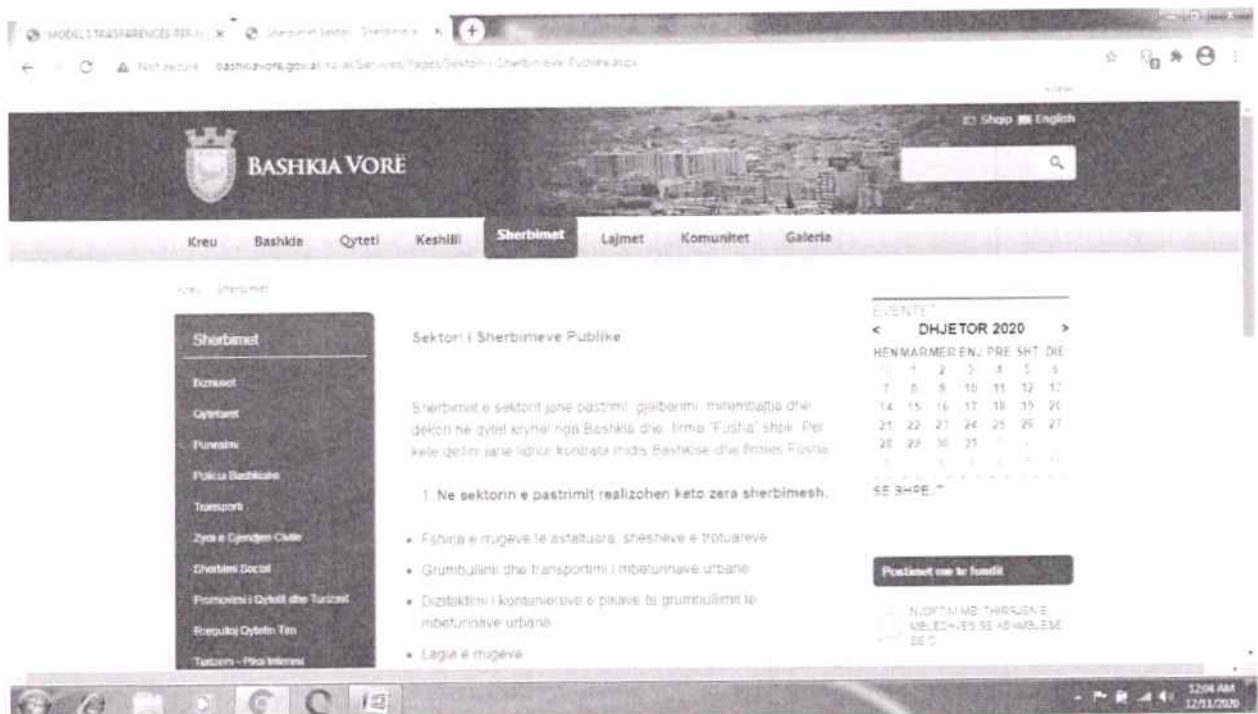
MODELI I TRASPARENCES PER... × Sherbimet Sektori Sherbimeve × +

Not secure bashkiavore.gov.al/sq-al/Services/Pages/Sektori-i-Sherbimeve-Publike.aspx

Shqip English

BASHKIA VORË

Kreu Bashkia Qyteti Keshilli Sherbimet Lajmet Komunitet Galeria

Kreu Sherbimet

Sherbimet

Biznesei
Qytetaret
Punesimi
Policia Bashkiake
Transporti
Zyra e Gjendjes Civile
Sherbimi Social
Promovimi i Qytetit dhe Turizmit
Rregulloj Qytetin Tim
Turizmi - Pika Informimi

Sektori i Sherbimeve Publike

Sherbimet e sektorit jane pastrimi, gjelberimi, mirembajtja dhe dekori ne qytet kryhet nga Bashkia dhe firma "Fusha" shpk. Per kete qellim jane lidhur kontrata midis Bashkise dhe firmes Fusha.

1. Ne sektorin e pastrimit realizohen keto zera sherbimesh.

• Fshirja e rrugeve te asfaltuara, shesheve e trotuareve
• Grumbullimi dhe transportimi i mbeturinave urbane
• Dizifektimi i kontiniereve e pikave te grumbullimit te mbeturinave urbane
• Lagia e rrugeve

EVENTE
< DHJETOR 2020 >

| HEN | MAR | MER | ENJ | PRE | SHT | DIE |
|---|---|---|---|---|---|---|
| 30 | 1 | 2 | 3 | 4 | 5 | 6 |
| 7 | 8 | 9 | 10 | 11 | 12 | 13 |
| 14 | 15 | 16 | 17 | 18 | 19 | 20 |
| 21 | 22 | 23 | 24 | 25 | 26 | 27 |
| 28 | 29 | 30 | 31 | | | |

SE SHPEJTI

Postimet me te fundit

NJOFTIM MBI THIRRJEN E MBLEDHJES SE ASAMBLESE SE C

12:04 AM
12/11/2020